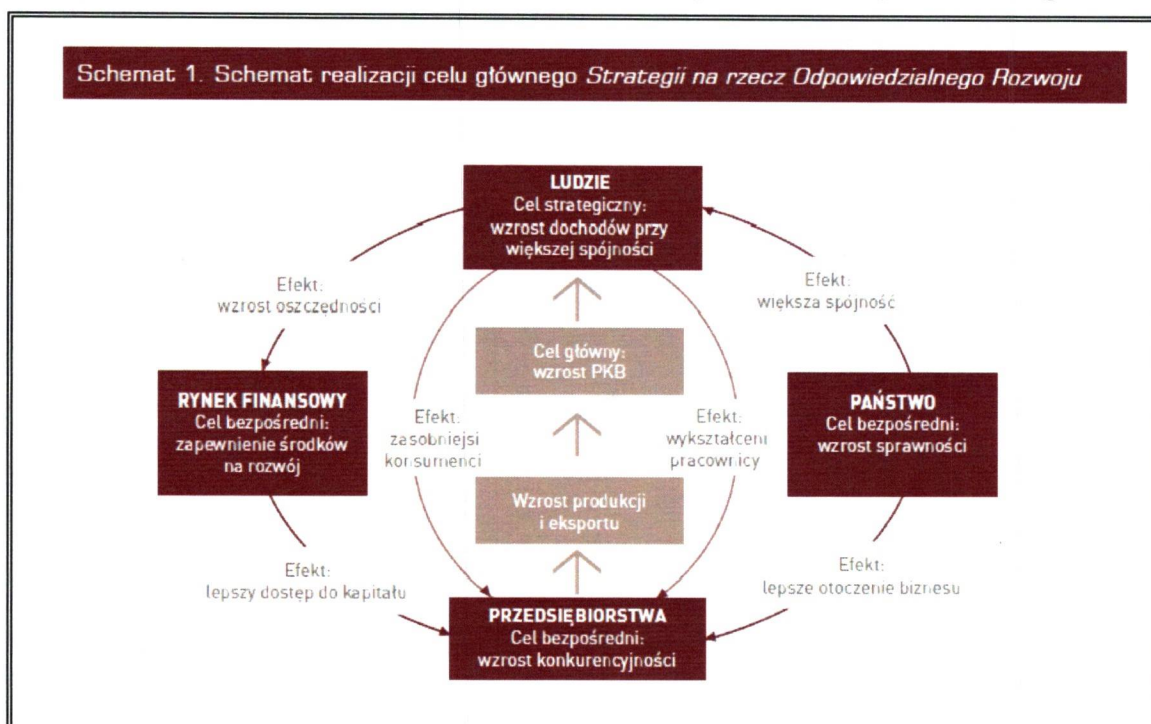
Schemat 1. Schemat realizacji celu głównego *Strategii na rzecz Odpowiedzialnego Rozwoju*

LUDZIE
Cel strategiczny: wzrost dochodów przy większej spójności

Efekt: wzrost oszczędności

Efekt: większa spójność

Cel główny: wzrost PKB

RYNEK FINANSOWY
Cel bezpośredni: zapewnienie środków na rozwój

Efekt: zasobniejsi konsumenci

Efekt: wykształceni pracownicy

PAŃSTWO
Cel bezpośredni: wzrost sprawności

Wzrost produkcji i eksportu

Efekt: lepszy dostęp do kapitału

Efekt: lepsze otoczenie biznesu

PRZEDSIĘBIORSTWA
Cel bezpośredni: wzrost konkurencyjności